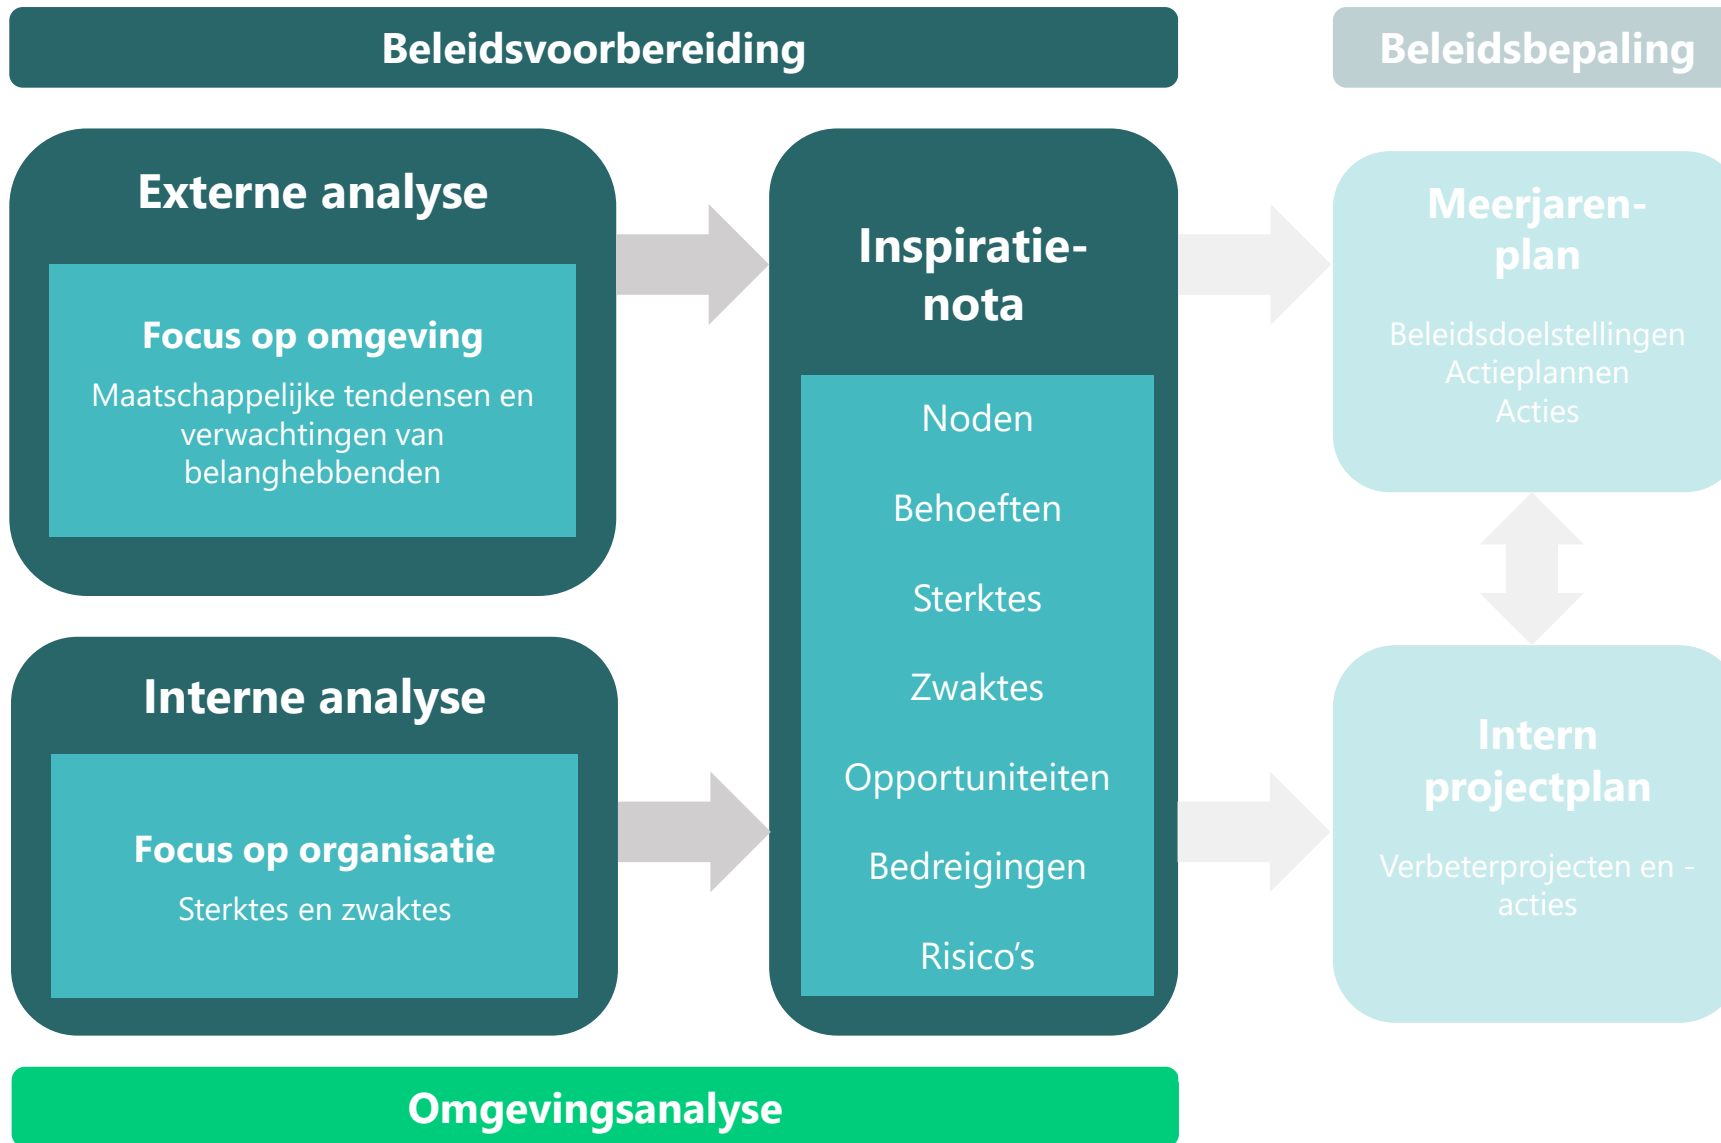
Beleidsvoorbereiding

Beleidsbepaling

Externe analyse

Focus op omgeving

Maatschappelijke tendensen en verwachtingen van belanghebbenden

Inspiratie-nota

Noden

Behoeften

Sterktes

Zwaktes

Opportuniteiten

Bedreigingen

Risico's

Meerjaren-plan

Beleidsdoelstellingen
Actieplannen
Acties

Interne analyse

Focus op organisatie

Sterktes en zwaktes

Intern projectplan

Verbeterprojecten en -acties

Omgevingsanalyse